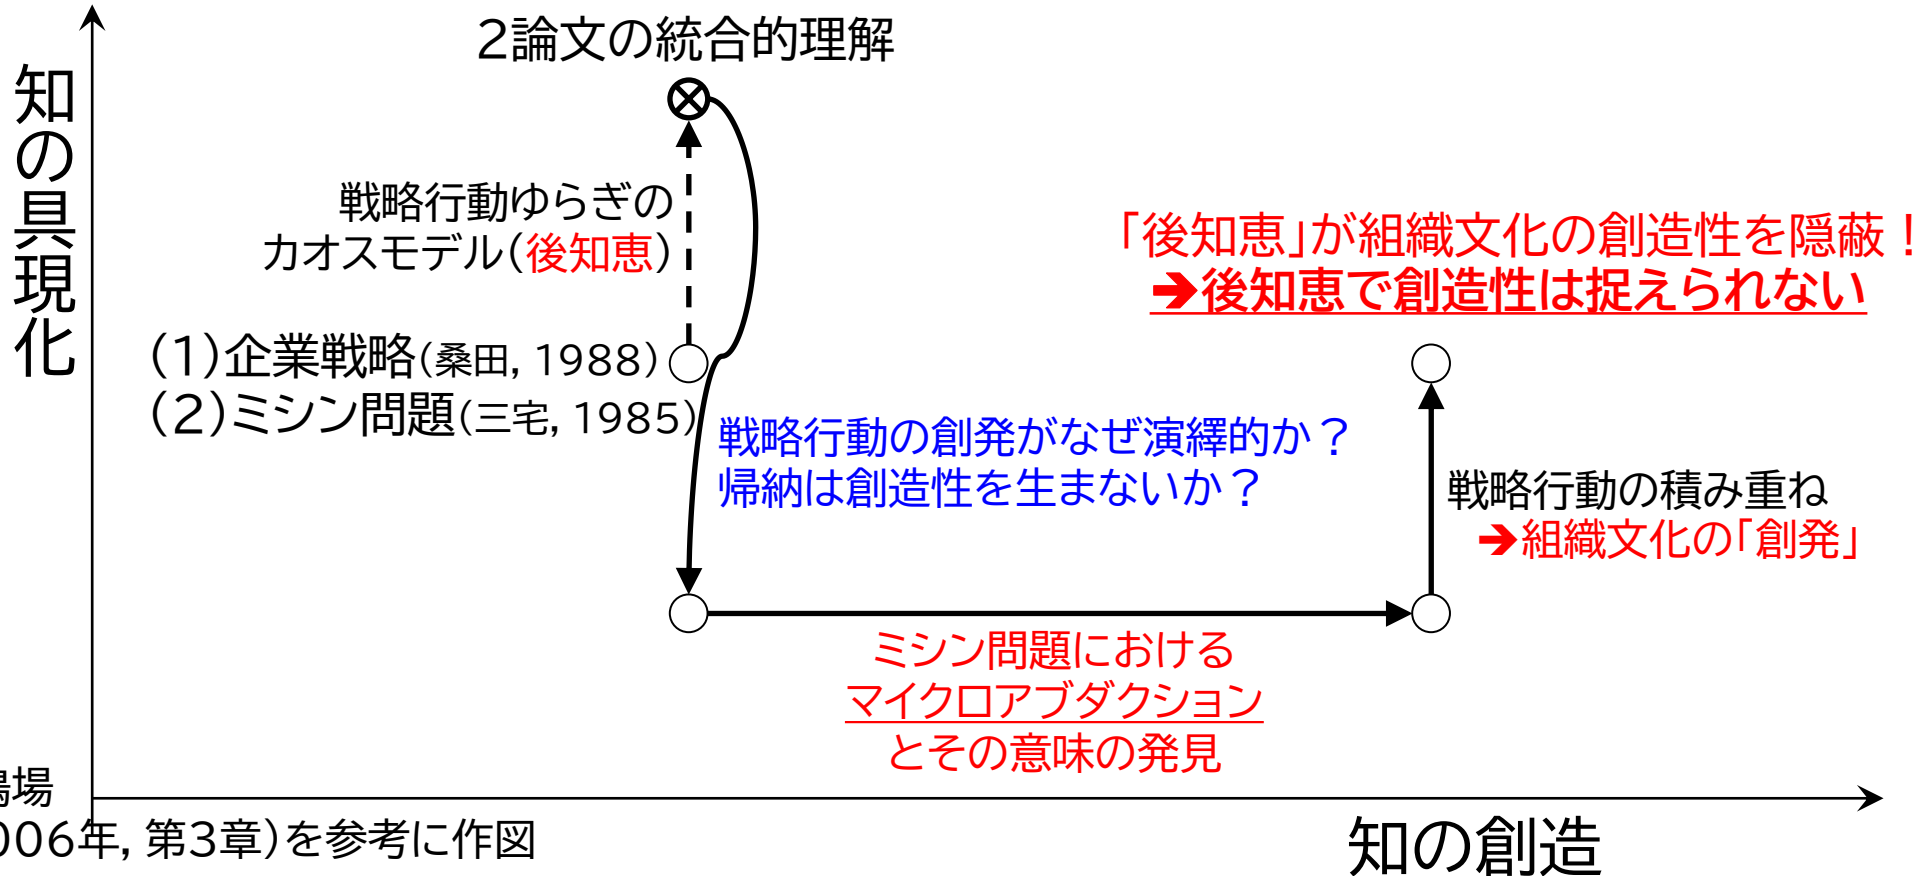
2論文の統合的理解

知の具現化

戦略行動ゆらぎのカオスモデル(後知恵)

(1)企業戦略(桑田, 1988)
(2)ミシン問題(三宅, 1985)

「後知恵」が組織文化の創造性を隠蔽！
➔後知恵で創造性は捉えられない

戦略行動の創発がなぜ演繹的か？
帰納は創造性を生まないか？

戦略行動の積み重ね
➔組織文化の「創発」

ミシン問題における
マイクロアブダクション
とその意味の発見

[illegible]場
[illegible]006年, 第3章)を参考に作図

知の創造